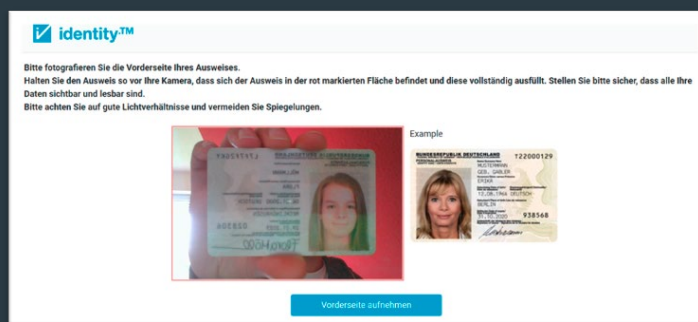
identity™

Bitte fotografieren Sie die Vorderseite Ihres Ausweises.
Halten Sie den Ausweis so vor Ihre Kamera, dass sich der Ausweis in der rot markierten Fläche befindet und diese vollständig ausfüllt. Stellen Sie bitte sicher, dass alle Ihre Daten sichtbar und lesbar sind.
Bitte achten Sie auf gute Lichtverhältnisse und vermeiden Sie Spiegelungen.

BUNDESREPUBLIK DEUTSCHLAND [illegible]

Example

BUNDESREPUBLIK DEUTSCHLAND T22000129
MUSTERMANN
GEB. GABLER
ERIKA
12.08.1964 DEUTSCH
BERLIN
938568

Vorderseite aufnehmen